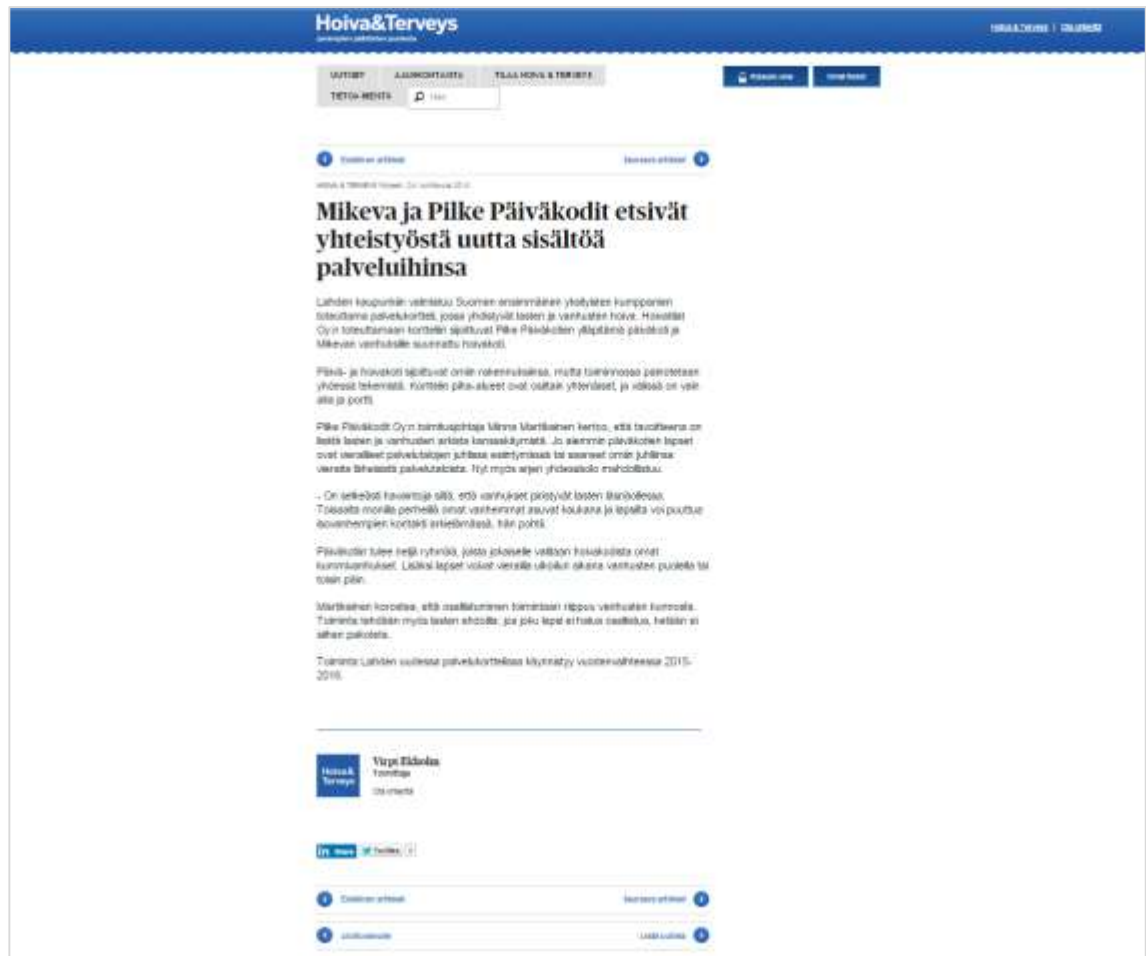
Hoiva&Terveys

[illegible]

Hoiva&Terveys | Ota yhteyttä

UUTISET | AJANKOHTAISTA | TILAA HOIVA & TERVEYS | TIETOA MEISTÄ | Hae

Kirjaudu sisään | Tilaa lehti

Edellinen artikkeli | Seuraava artikkeli

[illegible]

Mikeva ja Pilke Päiväkodit etsivät yhteistyöstä uutta sisältöä palveluihinsa

Lahden kaupunkiin valmistuu Suomen ensimmäinen yksityisten kumppanien toteuttama palvelukortteli, jossa yhdistyvät lasten ja vanhusten hoiva. Hoivatilat Oy:n toteuttamaan kortteliin sijoittuvat Pilke Päiväkotien ylläpitämä päiväkoti ja Mikevan vanhuksille suunnattu hoivakoti.

Päivä- ja hoivakoti sijoittuvat omiin rakennuksiinsa, mutta toiminnassa painotetaan yhdessä tekemistä. Korttelin piha-alueet ovat osittain yhteiset, ja välissä on vain aita ja portti.

Pilke Päiväkodit Oy:n toimitusjohtaja Minna Marttikainen kertoo, että tavoitteena on lisätä lasten ja vanhusten arkista kanssakäymistä. Jo aiemmin päiväkotien lapset ovat vierailleet palvelutalojen juhlissa esiintymässä tai saaneet omiin juhliinsa vieraita lähialueiden palvelutaloista. Nyt myös arjen yhdessäolo mahdollistuu.

– On selkeästi havaintoja siitä, että vanhukset piristyvät lasten läsnäolessa. Toisaalta monilla perheillä omat vanhemmat asuvat kaukana ja lapsilta voi puuttua isovanhempien kontakti arkielämässä, hän pohtii.

Päiväkotiin tulee neljä ryhmää, joista jokaiselle valitaan hoivakodista omat kummivanhukset. Lisäksi lapset voivat vierailla ulkoilun aikana vanhusten puolella tai toisin päin.

Marttikainen korostaa, että osallistuminen toimintaan riippuu vanhusten kunnosta. Toiminta tehdään myös lasten ehdoilla; jos joku lapsi ei halua osallistua, heitään ei siihen pakoteta.

Toiminta Lahden uudessa palvelukorttelissa käynnistyy vuodenvaihteessa 2015-2016.

Hoiva& Terveys

Virpi Ekholm
Toimittaja
Ota yhteyttä

in Share | Twiittaa

Edellinen artikkeli | Seuraava artikkeli

Uutisvirtaan | Lisää uutisia